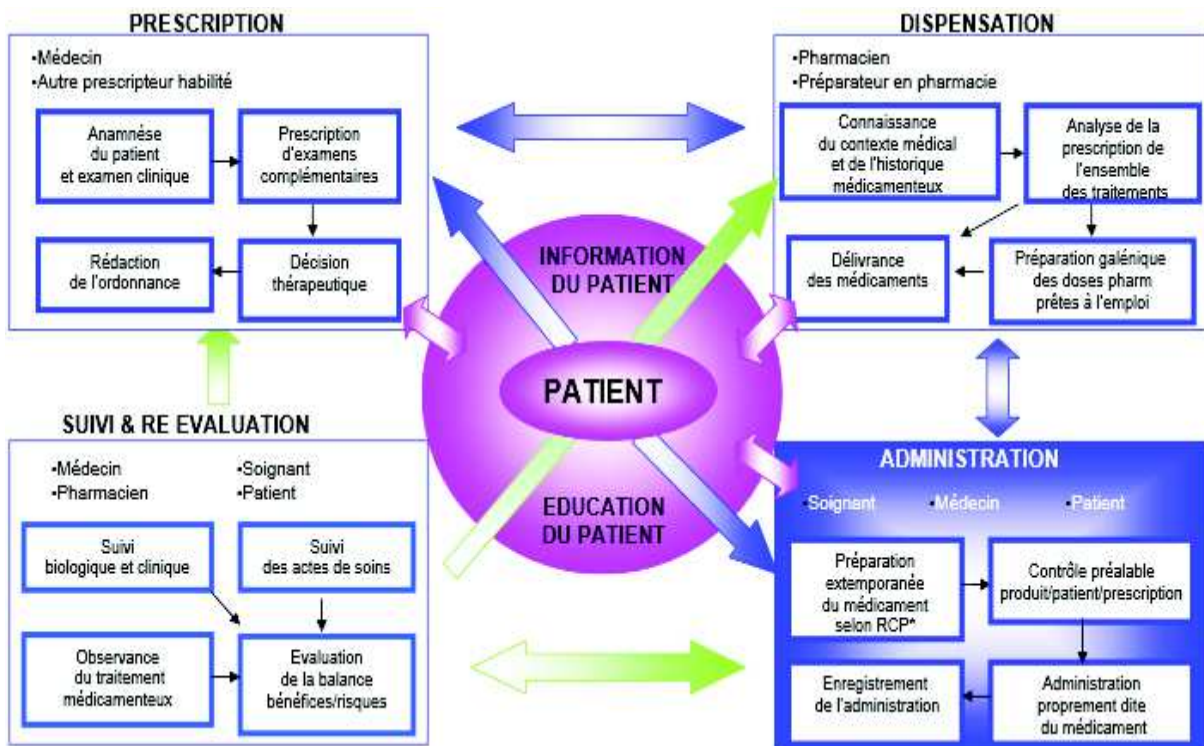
PRESCRIPTION

•Médecin
•Autre prescripteur habilité

Anamnèse du patient et examen clinique

Prescription d'examens complémentaires

Décision thérapeutique

Rédaction de l'ordonnance

DISPENSATION

•Pharmacien
•Préparateur en pharmacie

Connaissance du contexte médical et de l'historique médicamenteux

Analyse de la prescription de l'ensemble des traitements

Préparation galénique des doses pharm prêtes à l'emploi

Délivrance des médicaments

INFORMATION DU PATIENT

PATIENT

EDUCATION DU PATIENT

SUIVI & RE EVALUATION

•Médecin
•Pharmacien
•Soignant
•Patient

Suivi biologique et clinique

Suivi des actes de soins

Observance du traitement médicamenteux

Evaluation de la balance bénéfices/risques

ADMINISTRATION

•Soignant •Médecin •Patient

Préparation extemporanée du médicament selon RCP*

Contrôle préalable produit/patient/prescription

Administration proprement dite du médicament

Enregistrement de l'administration